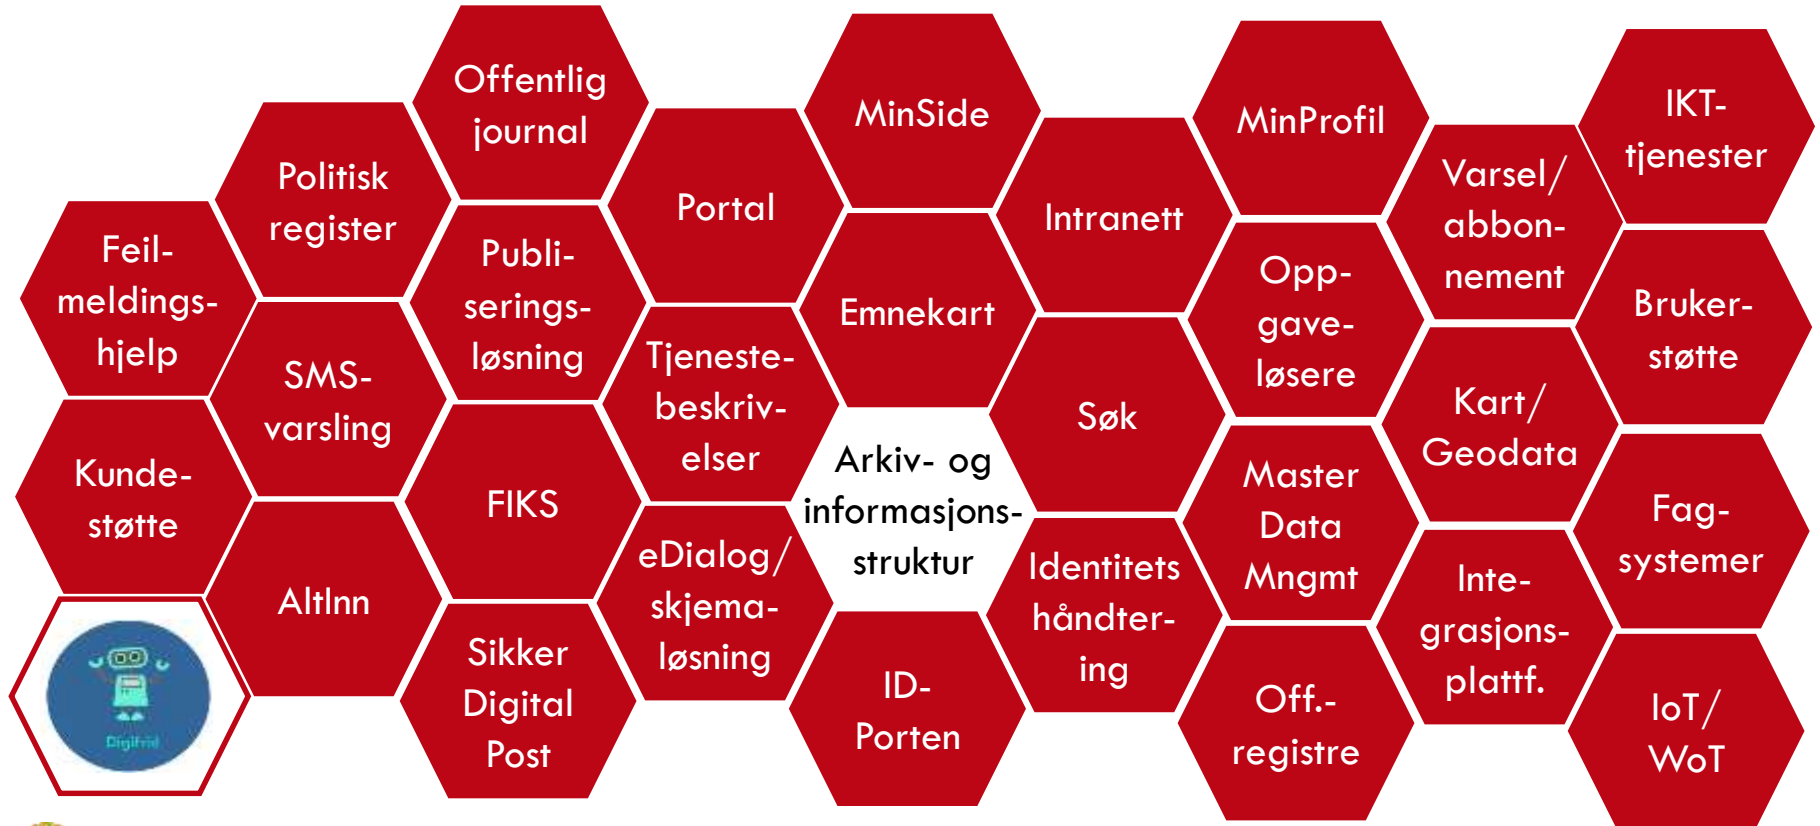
Feilmeldingshjelp

Kundestøtte

Politisk register

SMS-varsling

AltInn

Offentlig journal

Publiseringsløsning

FIKS

Sikker Digital Post

Portal

Tjenestebeskrivelser

eDialog/ skjemaløsning

MinSide

Emnekart

Arkiv- og informasjonsstruktur

ID-Porten

Intranett

Søk

Identitets håndtering

MinProfil

Oppgaveløsere

Master Data Mngmt

Off.-registre

Varsel/ abbonnement

Kart/ Geodata

Integrasjonsplattf.

IKT-tjenester

Brukerstøtte

Fagsystemer

IoT/ WoT

Digifril